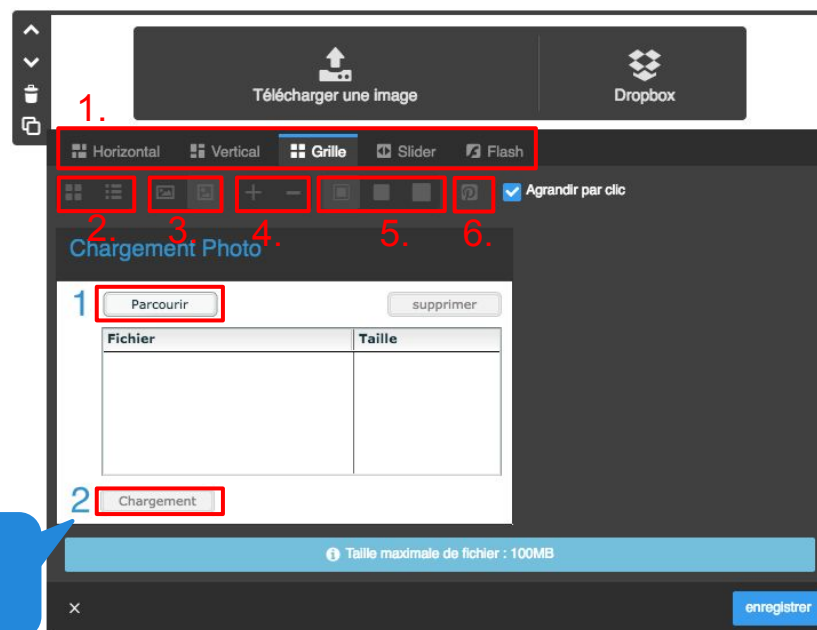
Télécharger une image

Dropbox

1.

Horizontal Vertical Grille Slider Flash

Agrandir par clic

2. 3. 4. 5. 6.

Chargement Photo

1 Parcourir

supprimer

| Fichier | Taille |
|---|---|
| | |

2 Chargement

Taille maximale de fichier : 100MB

×

enregistrer